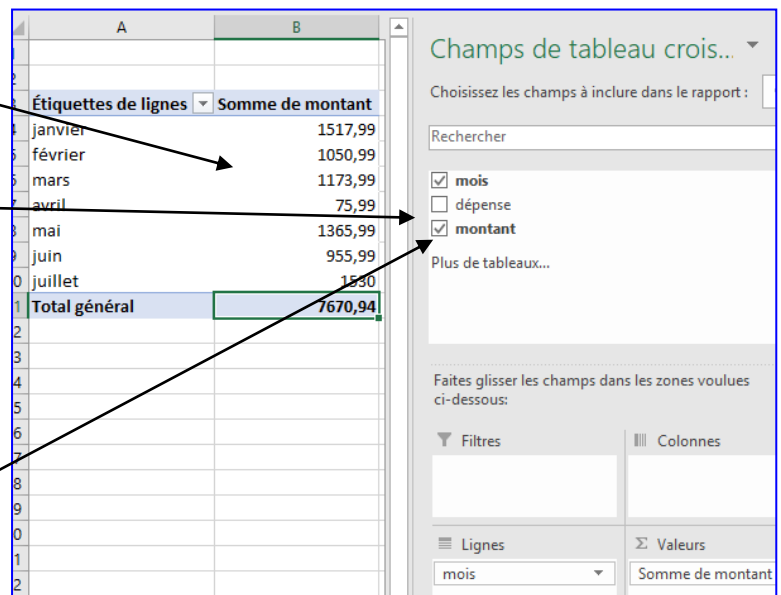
| | A | B |
|---|---|---|
| 1 | | |
| 2 | | |
| 3 | Étiquettes de lignes | Somme de montant |
| 4 | janvier | 1517,99 |
| 5 | février | 1050,99 |
| 6 | mars | 1173,99 |
| 7 | avril | 75,99 |
| 8 | mai | 1365,99 |
| 9 | juin | 955,99 |
| 10 | juillet | 1530 |
| 11 | Total général | 7670,94 |
| 12 | | |
| 13 | | |
| 14 | | |
| 15 | | |
| 16 | | |
| 17 | | |
| 18 | | |
| 19 | | |
| 20 | | |
| 21 | | |
| 22 | | |

Champs de tableau crois...

Choisissez les champs à inclure dans le rapport :

Rechercher

☑ mois
☐ dépense
☑ montant

Plus de tableaux...

Faites glisser les champs dans les zones voulues ci-dessous:

Filtres

Colonnes

Lignes

mois

Σ Valeurs

Somme de montant